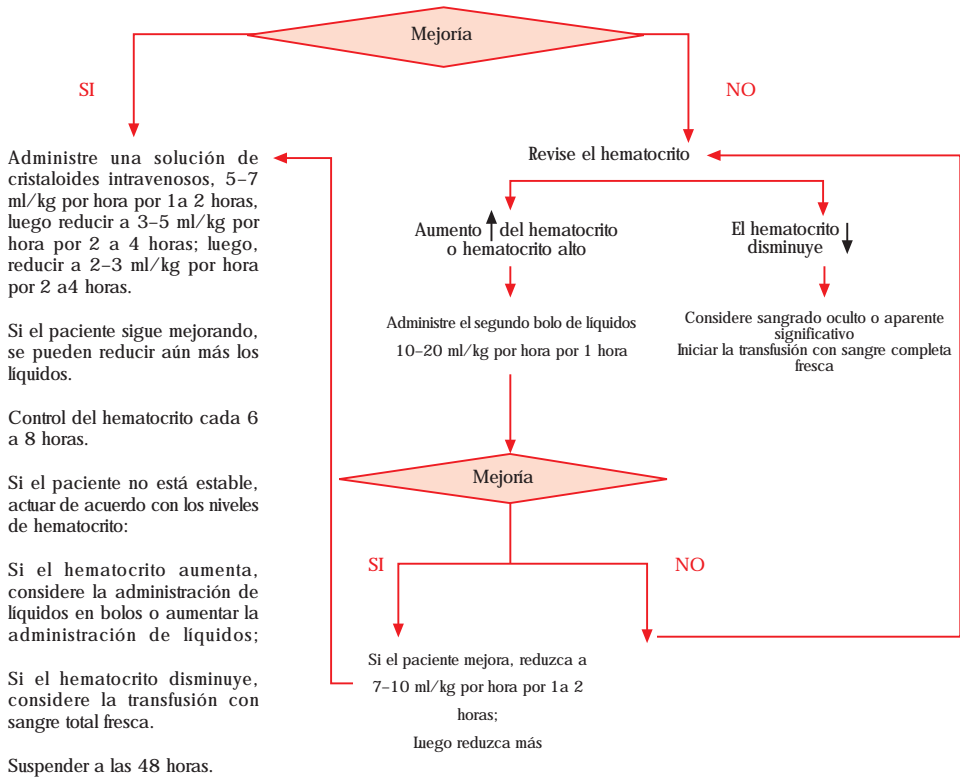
Mejoría

SI

NO

Administre una solución de cristaloides intravenosos, 5–7 ml/kg por hora por 1a 2 horas, luego reducir a 3–5 ml/kg por hora por 2 a 4 horas; luego, reducir a 2–3 ml/kg por hora por 2 a4 horas.

Si el paciente sigue mejorando, se pueden reducir aún más los líquidos.

Control del hematocrito cada 6 a 8 horas.

Si el paciente no está estable, actuar de acuerdo con los niveles de hematocrito:

Si el hematocrito aumenta, considere la administración de líquidos en bolos o aumentar la administración de líquidos;

Si el hematocrito disminuye, considere la transfusión con sangre total fresca.

Suspender a las 48 horas.

Revise el hematocrito

Aumento ↑ del hematocrito o hematocrito alto

El hematocrito ↓ disminuye

Administre el segundo bolo de líquidos 10–20 ml/kg por hora por 1 hora

Considere sangrado oculto o aparente significativo
Iniciar la transfusión con sangre completa fresca

Mejoría

SI

NO

Si el paciente mejora, reduzca a 7–10 ml/kg por hora por 1a 2 horas;
Luego reduzca más